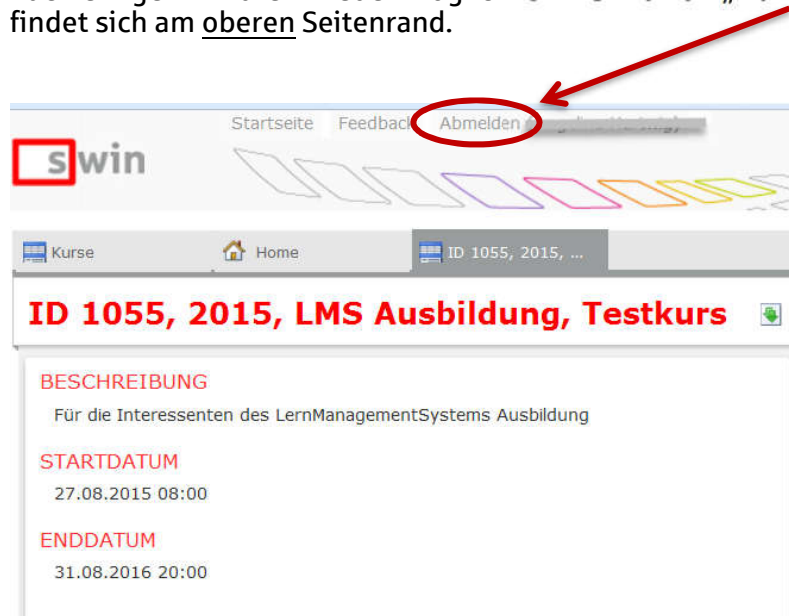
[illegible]
findet sich am oberen Seitenrand.

Startseite Feedback Abmelden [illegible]

swin

Kurse Home ID 1055, 2015, ...

ID 1055, 2015, LMS Ausbildung, Testkurs

BESCHREIBUNG
Für die Interessenten des LernManagementSystems Ausbildung

STARTDATUM
27.08.2015 08:00

ENDDATUM
31.08.2016 20:00